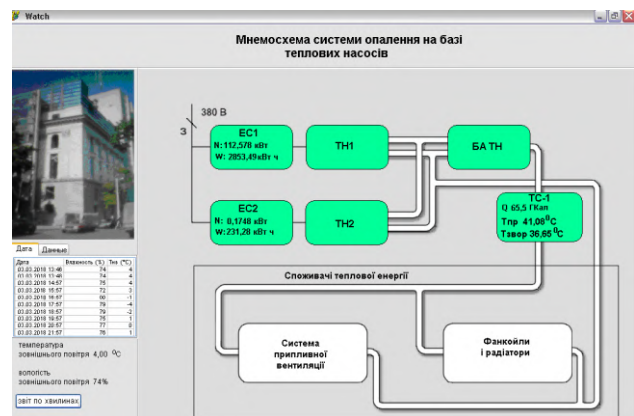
Watch

Мнемосхема системи опалення на базі теплових насосів

380 В

3

ЕС1
N: 112,578 кВт
W: 2853,49кВт ч

ТН1

БА ТН

ЕС2
N: 8,1748 кВт
W: 231,28 кВт ч

ТН2

ТС-1
Q 65,5 ГКал
Тпр 41,08$^0$С
Тзвор 36,65$^0$С

Споживачі теплової енергії

Система припливної вентиляції

Фанкойли і радіатори

Дата | Данные

| Дата | Вологість (%) | Тнв (°С) |
|---|---|---|
| 03.03.2018 13:48 | 74 | 4 |
| 03.03.2018 13:48 | 74 | 4 |
| 03.03.2018 14:57 | 75 | 4 |
| 03.03.2018 15:57 | 72 | 3 |
| 03.03.2018 16:57 | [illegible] | -1 |
| 03.03.2018 17:57 | 79 | -4 |
| 03.03.2018 18:57 | 79 | -2 |
| 03.03.2018 19:57 | 75 | 1 |
| 03.03.2018 20:57 | 77 | 0 |
| 03.03.2018 21:57 | 76 | 1 |

температура зовнішнього повітря 4,00 $^0$С

вологість зовнішнього повітря 74%

звіт по хвилинах